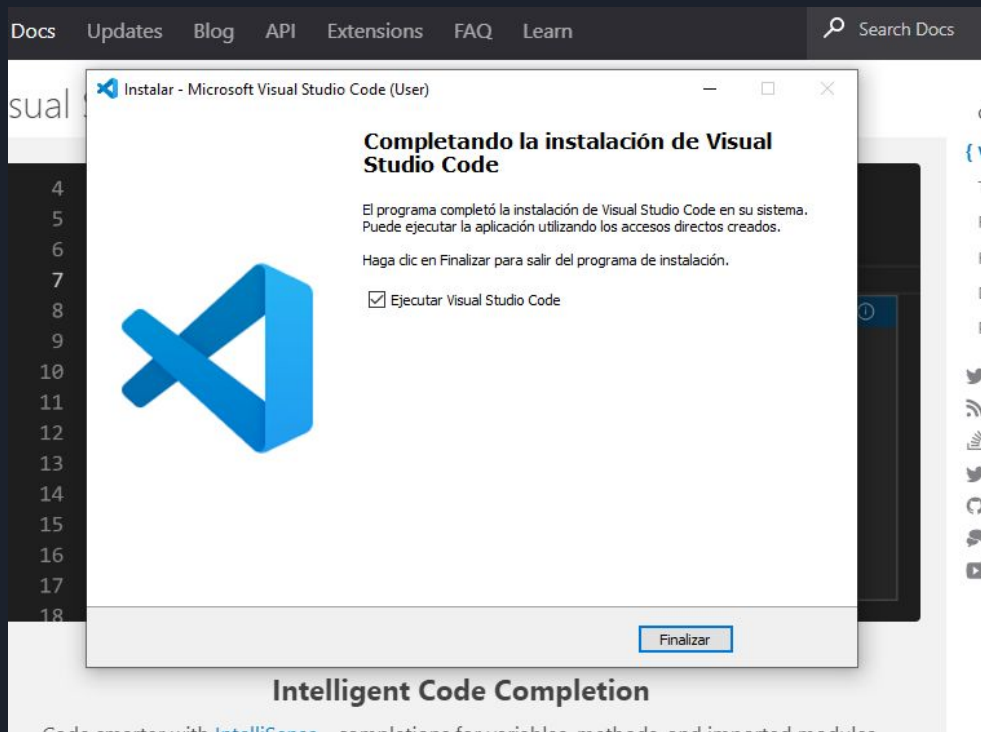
Docs Updates Blog API Extensions FAQ Learn

Search Docs

sual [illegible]

4
5
6
7
8
9
10
11
12
13
14
15
16
17
18

Instalar - Microsoft Visual Studio Code (User)

Completando la instalación de Visual Studio Code

El programa completó la instalación de Visual Studio Code en su sistema. Puede ejecutar la aplicación utilizando los accesos directos creados.

Haga clic en Finalizar para salir del programa de instalación.

Ejecutar Visual Studio Code

Finalizar

Intelligent Code Completion

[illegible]